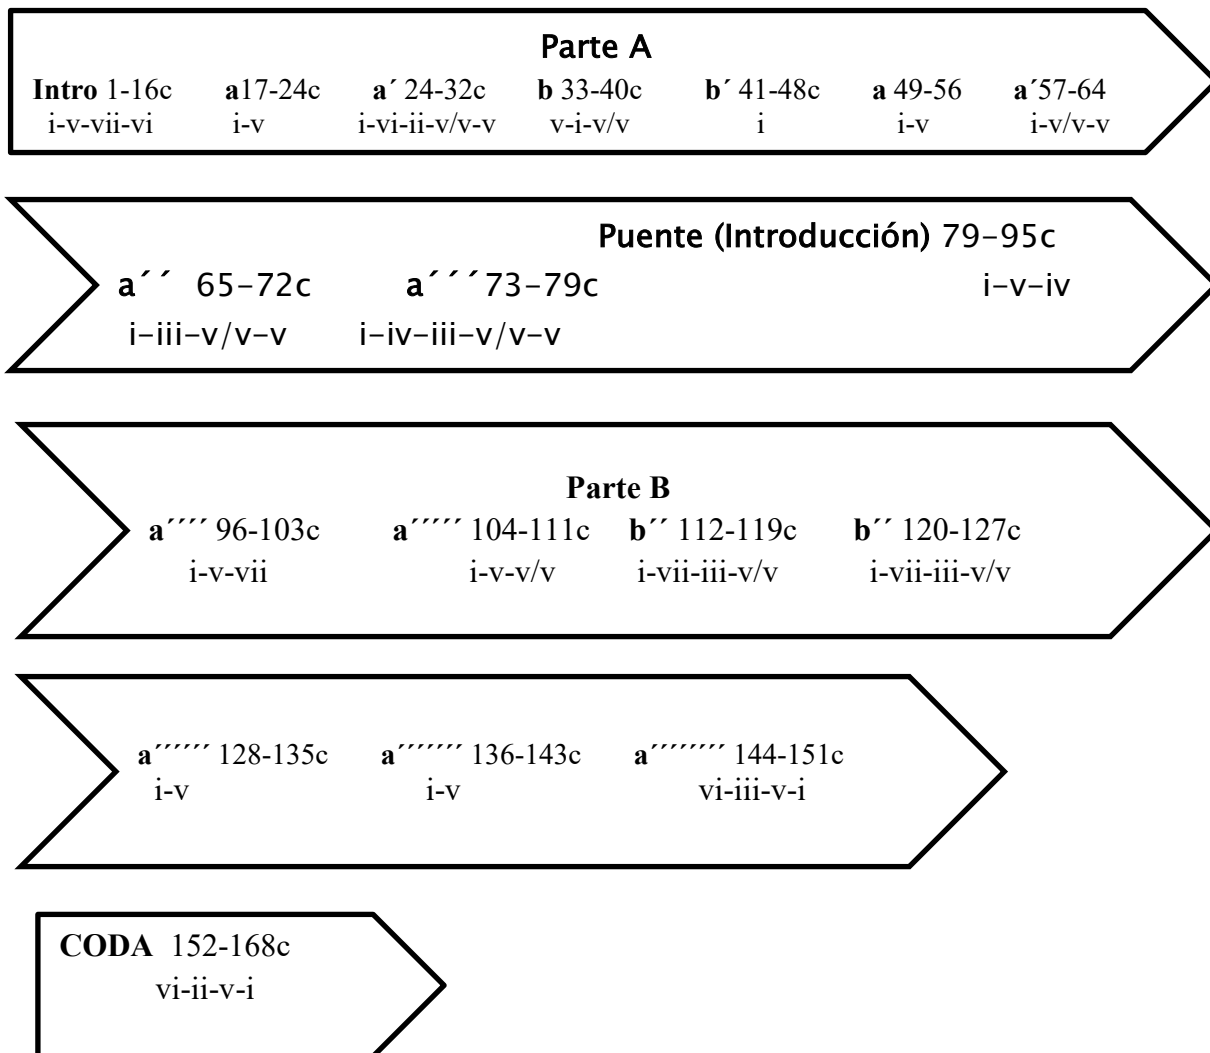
Parte A

Intro 1-16c i-v-vii-vi

a17-24c i-v

a´ 24-32c i-vi-ii-v/v-v

b 33-40c v-i-v/v

b´ 41-48c i

a 49-56 i-v

a´57-64 i-v/v-v

Puente (Introducción) 79-95c

a´´ 65-72c i-iii-v/v-v

a´´´73-79c i-iv-iii-v/v-v

i-v-iv

Parte B

a´´´´ 96-103c i-v-vii

a´´´´´ 104-111c i-v-v/v

b´´ 112-119c i-vii-iii-v/v

b´´ 120-127c i-vii-iii-v/v

a´´´´´´ 128-135c i-v

a´´´´´´´ 136-143c i-v

a´´´´´´´´ 144-151c vi-iii-v-i

CODA 152-168c vi-ii-v-i